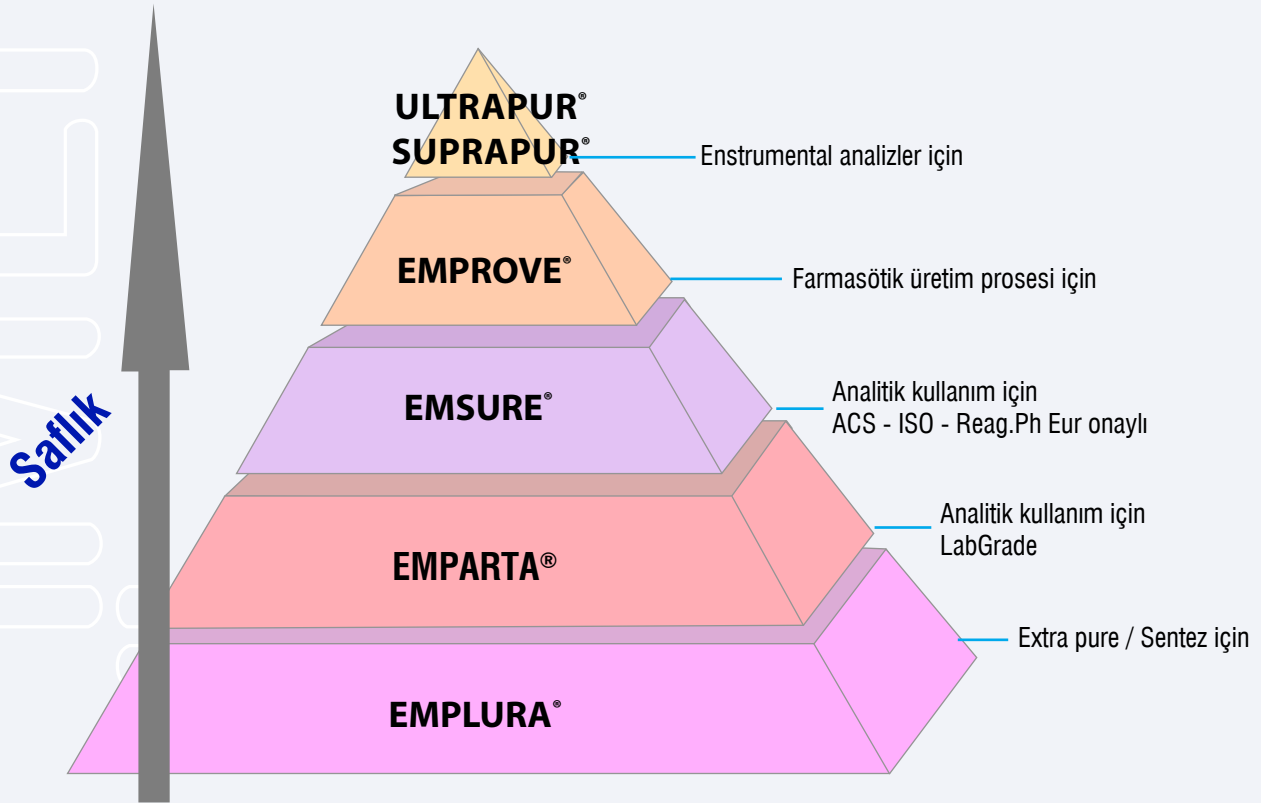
Saflık

ULTRAPUR®
SUPRAPUR®

Enstrumental analizler için

EMPROVE®

Farmasötik üretim prosesi için

EMSURE®

Analitik kullanım için
ACS - ISO - Reag.Ph Eur onaylı

EMPARTA®

Analitik kullanım için
LabGrade

EMPLURA®

Extra pure / Sentez için